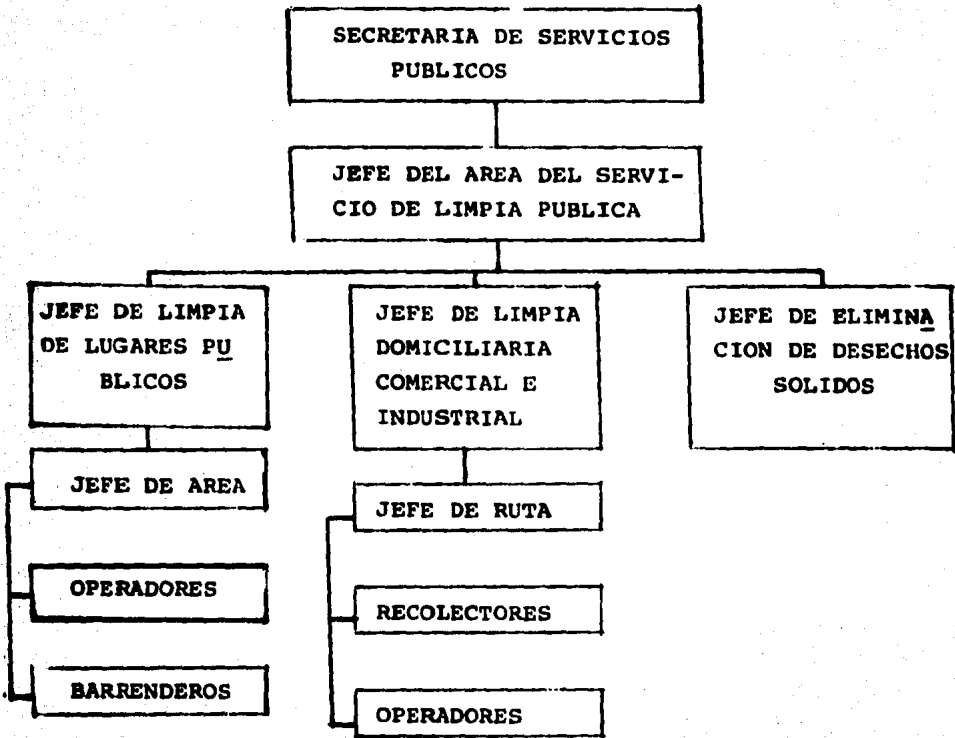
SECRETARIA DE SERVICIOS PUBLICOS

JEFE DEL AREA DEL SERVICIO DE LIMPIA PUBLICA

JEFE DE LIMPIA DE LUGARES PUBLICOS

JEFE DE LIMPIA DOMICILIARIA COMERCIAL E INDUSTRIAL

JEFE DE ELIMINACION DE DESECHOS SOLIDOS

JEFE DE AREA

OPERADORES

BARRENDEROS

JEFE DE RUTA

RECOLECTORES

OPERADORES